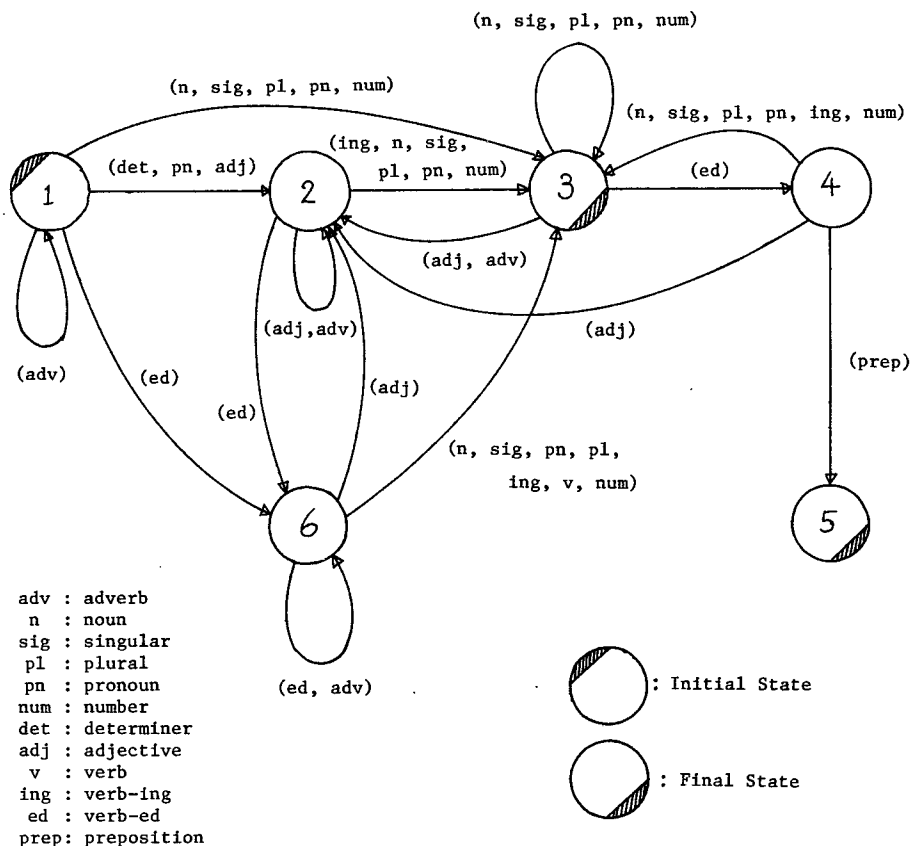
(n, sig, pl, pn, num)

(n, sig, pl, pn, num)

(n, sig, pl, pn, ing, num)

(ing, n, sig, pl, pn, num)

(det, pn, adj)

1

2

3

(ed)

4

(adj, adv)

(adj)

(adj,adv)

(adv)

(ed)

(adj)

(prep)

(ed)

(n, sig, pn, pl, ing, v, num)

6

5

(ed, adv)

adv : adverb
n : noun
sig : singular
pl : plural
pn : pronoun
num : number
det : determiner
adj : adjective
v : verb
ing : verb-ing
ed : verb-ed
prep: preposition

: Initial State

: Final State